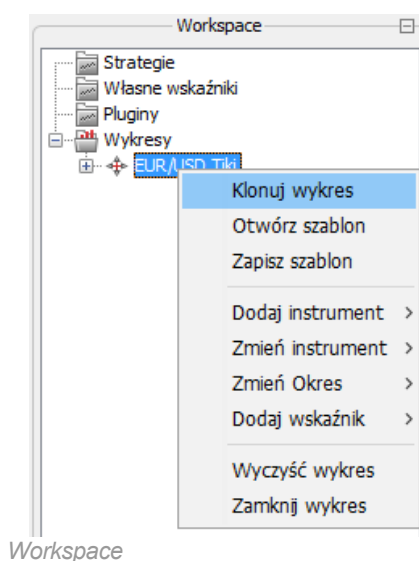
Workspace

Strategie
Własne wskaźniki
Pluginy
Wykresy
EUR/USD Tiki

Klonuj wykres
Otwórz szablon
Zapisz szablon
Dodaj instrument >
Zmień instrument >
Zmień Okres >
Dodaj wskaźnik >
Wyczyść wykres
Zamknij wykres

Workspace